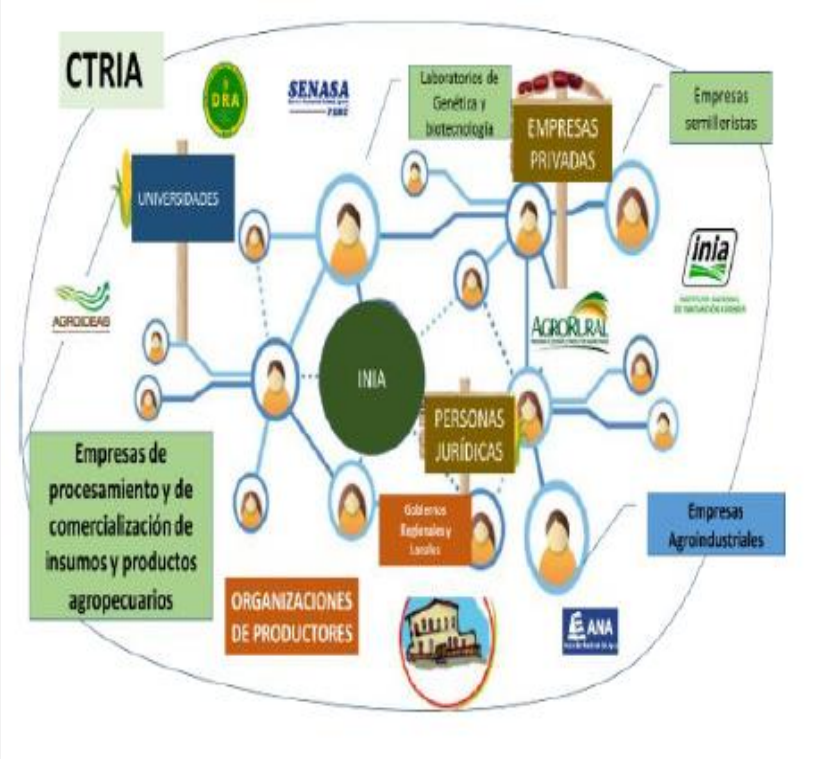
CTRIA

DRA

SENASA

Laboratorios de Genética y biotecnología

EMPRESAS PRIVADAS

Empresas semilleristas

UNIVERSIDADES

inia

INSTITUTO NACIONAL DE INNOVACIÓN AGRARIA

AGROIDEAS

AGRORURAL

INIA

PERSONAS JURÍDICAS

Empresas de procesamiento y de comercialización de insumos y productos agropecuarios

Gobiernos Regionales y Locales

Empresas Agroindustriales

ORGANIZACIONES DE PRODUCTORES

ANA